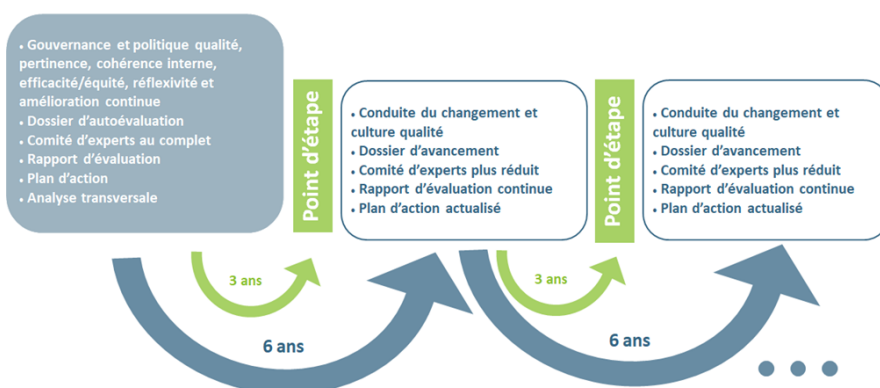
• Gouvernance et politique qualité, pertinence, cohérence interne, efficacité/équité, réflexivité et amélioration continue
• Dossier d'autoévaluation
• Comité d'experts au complet
• Rapport d'évaluation
• Plan d'action
• Analyse transversale

Point d'étape

• Conduite du changement et culture qualité
• Dossier d'avancement
• Comité d'experts plus réduit
• Rapport d'évaluation continue
• Plan d'action actualisé

Point d'étape

• Conduite du changement et culture qualité
• Dossier d'avancement
• Comité d'experts plus réduit
• Rapport d'évaluation continue
• Plan d'action actualisé

3 ans

3 ans

6 ans

6 ans